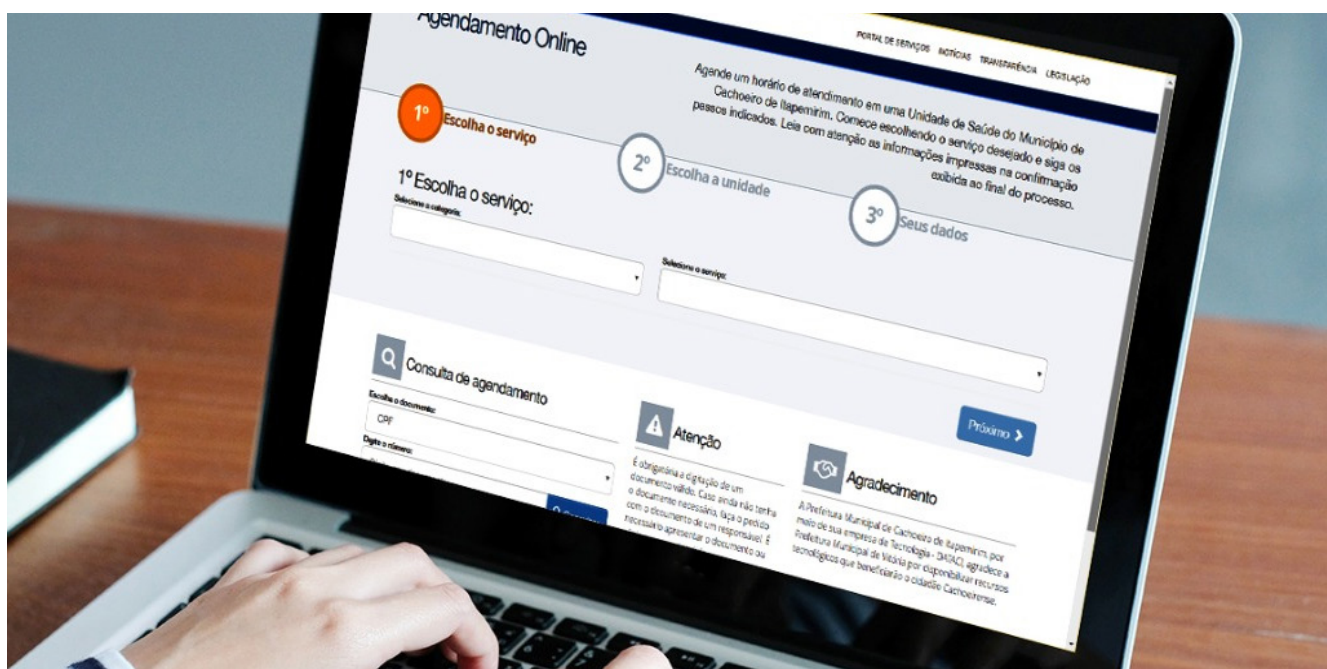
Agendamento Online

PORTAL DE SERVIÇOS NOTÍCIAS TRANSPARÊNCIA LEGISLAÇÃO

Agende um horário de atendimento em uma Unidade de Saúde do Município de Cachoeiro de Itapemirim. Comece escolhendo o serviço desejado e siga os passos indicados. Leia com atenção as informações impressas na confirmação exibida ao final do processo.

1º Escolha o serviço

2º Escolha a unidade

3º Seus dados

1º Escolha o serviço:

Selecione a categoria:

Selecione o serviço:

Consulta de agendamento

Escolha o documento:

CPF

Digite o número:

Próximo

Atenção

É obrigatória a digitação de um documento válido. Caso ainda não tenha o documento necessário, faça o pedido com o documento de um responsável. É necessário apresentar o documento ou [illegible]

Agradecimento

A Prefeitura Municipal de Cachoeiro de Itapemirim, por meio de sua empresa de Tecnologia - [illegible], agradece a Prefeitura Municipal de Vitória por disponibilizar recursos tecnológicos que beneficiarão o cidadão Cachoeirense.